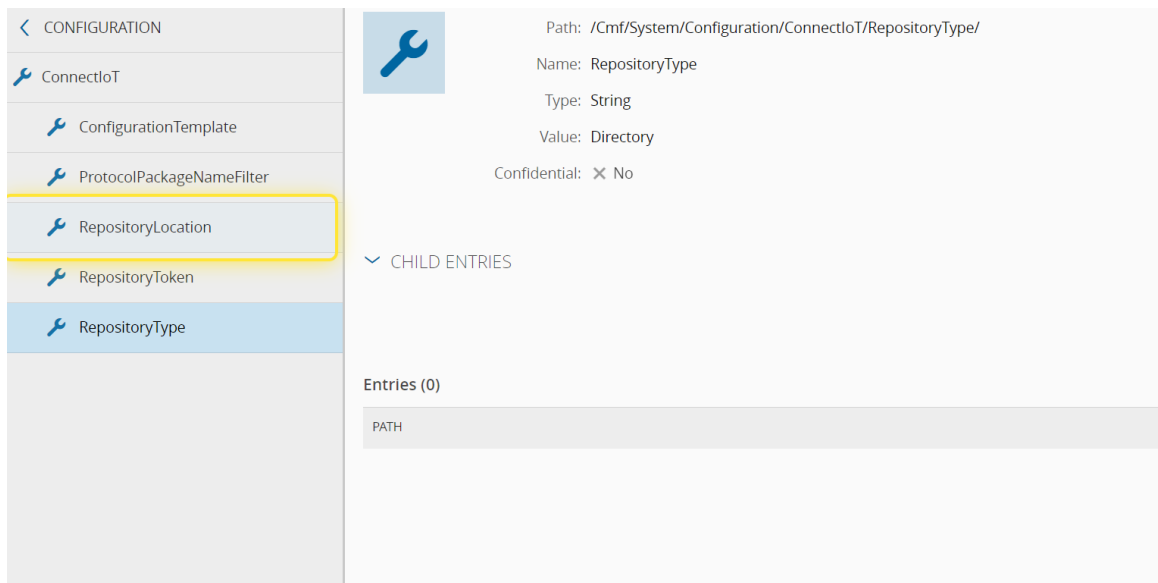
CONFIGURATION

ConnectIoT

ConfigurationTemplate

ProtocolPackageNameFilter

RepositoryLocation

RepositoryToken

RepositoryType

Path: /Cmf/System/Configuration/ConnectIoT/RepositoryType/

Name: RepositoryType

Type: String

Value: Directory

Confidential: No

CHILD ENTRIES

Entries (0)

| PATH |
|---|